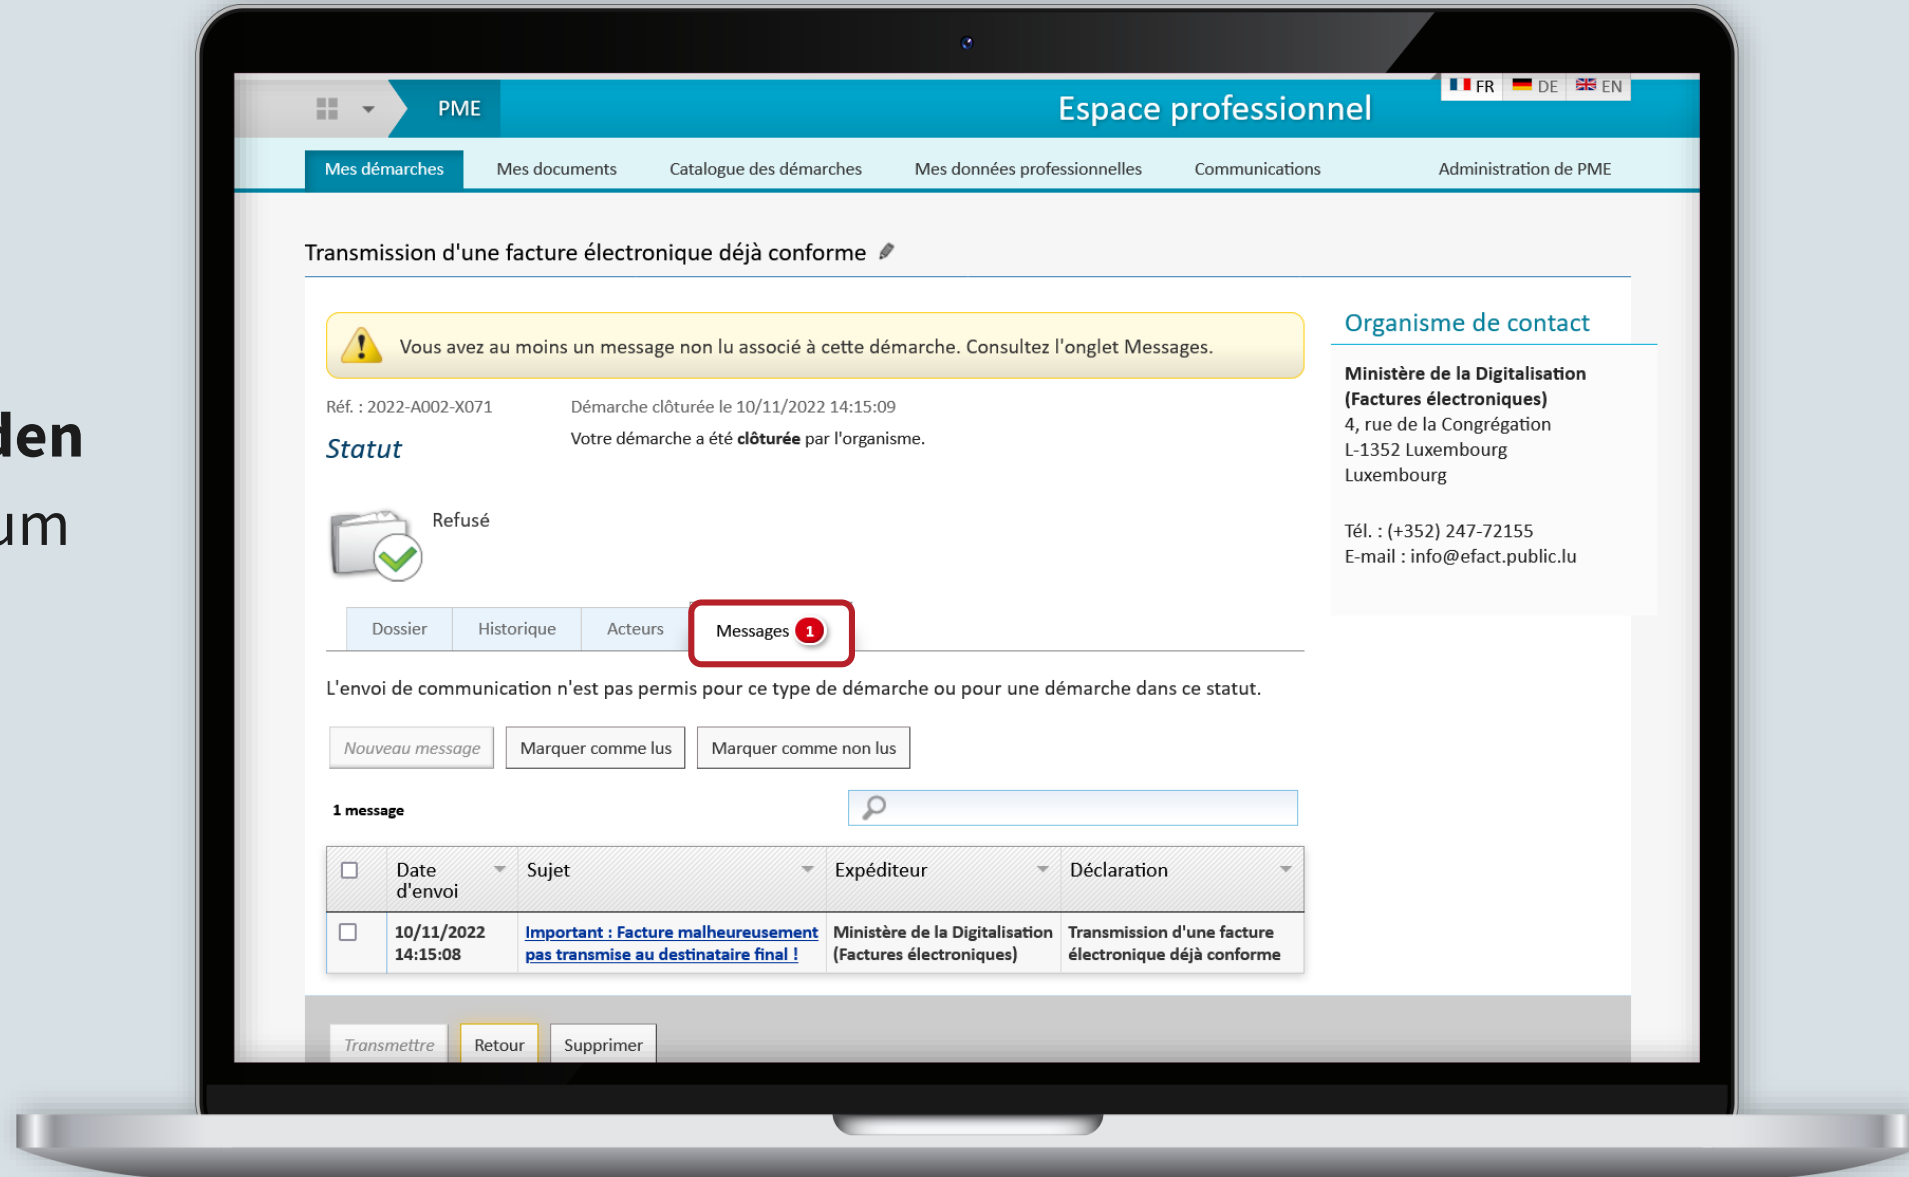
den
um

PME

FR DE EN

Espace professionnel

Mes démarches | Mes documents | Catalogue des démarches | Mes données professionnelles | Communications | Administration de PME

Transmission d'une facture électronique déjà conforme

Vous avez au moins un message non lu associé à cette démarche. Consultez l'onglet Messages.

Réf. : 2022-A002-X071

Démarche clôturée le 10/11/2022 14:15:09

Statut

Votre démarche a été **clôturée** par l'organisme.

Refusé

Organisme de contact

**Ministère de la Digitalisation (Factures électroniques)**
4, rue de la Congrégation
L-1352 Luxembourg
Luxembourg

Tél. : (+352) 247-72155
E-mail : info@efact.public.lu

Dossier | Historique | Acteurs | Messages 1

L'envoi de communication n'est pas permis pour ce type de démarche ou pour une démarche dans ce statut.

Nouveau message | Marquer comme lus | Marquer comme non lus

1 message

| | Date d'envoi | Sujet | Expéditeur | Déclaration |
|---|---|---|---|---|
| | 10/11/2022 14:15:08 | Important : Facture malheureusement pas transmise au destinataire final ! | Ministère de la Digitalisation (Factures électroniques) | Transmission d'une facture électronique déjà conforme |

Transmettre | Retour | Supprimer